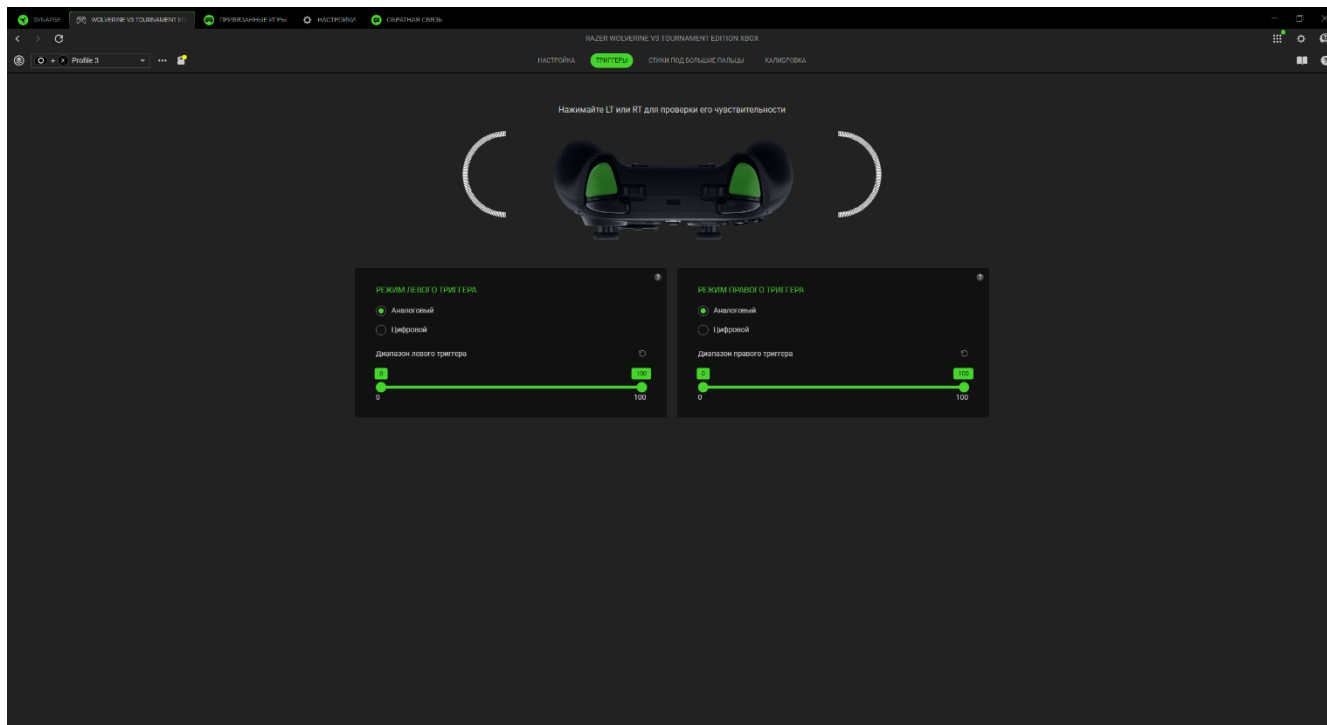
SYNAPSE WOLVERINE V3 TOURNAMENT ED ПРИВЯЗАННЫЕ ИГРЫ НАСТРОЙКИ ОБРАТНАЯ СВЯЗЬ

RAZER WOLVERINE V3 TOURNAMENT EDITION XBOX

Profile 3

НАСТРОЙКА ТРИГГЕРЫ СТИКИ ПОД БОЛЬШИЕ ПАЛЬЦЫ КАЛИБРОВКА

Нажимайте LT или RT для проверки его чувствительности

РЕЖИМ ЛЕВОГО ТРИГГЕРА

Аналоговый

Цифровой

Диапазон левого триггера

0 100

0 100

РЕЖИМ ПРАВОГО ТРИГГЕРА

Аналоговый

Цифровой

Диапазон правого триггера

0 100

0 100